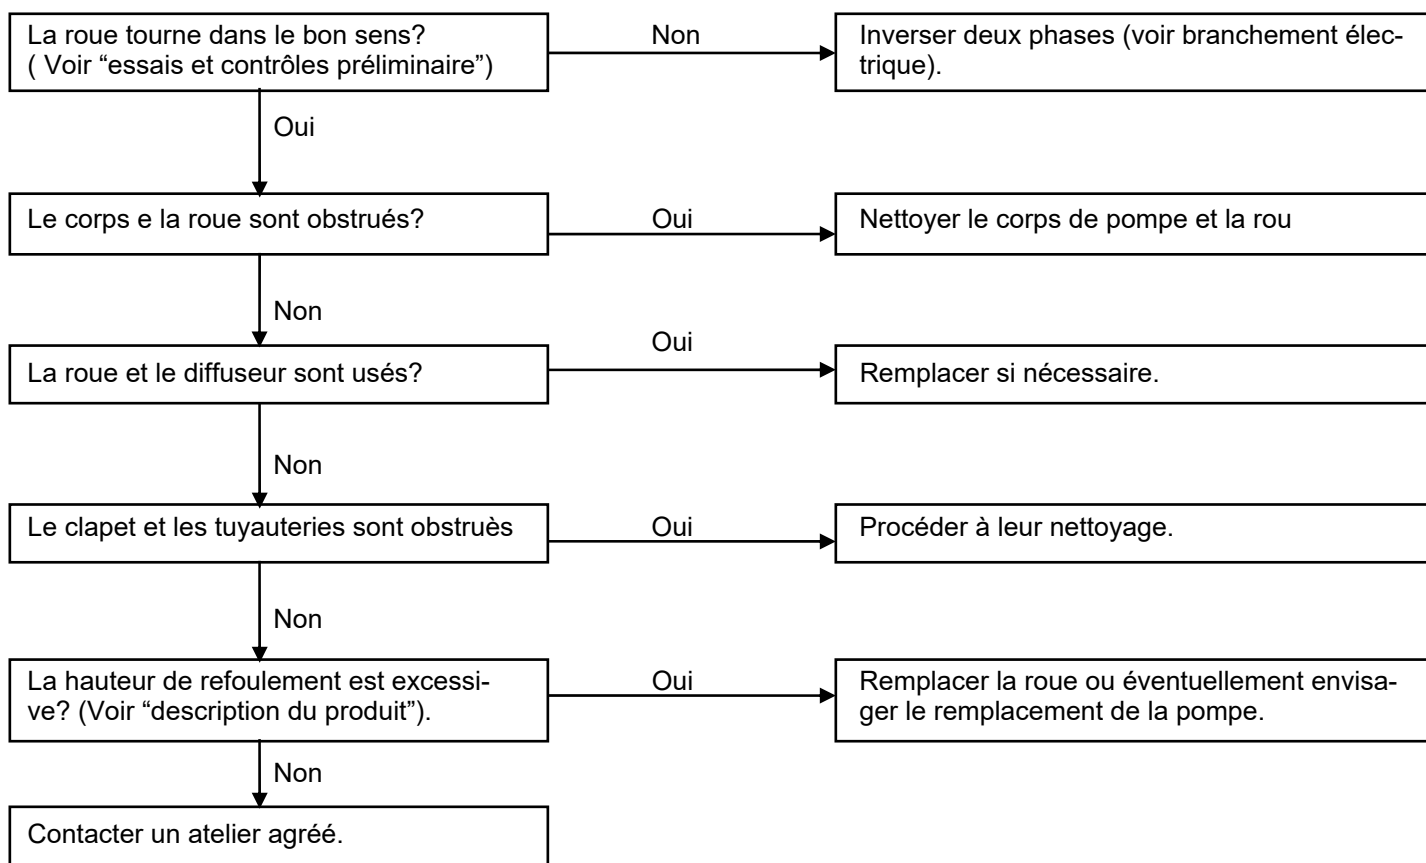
La roue tourne dans le bon sens? ( Voir “essais et contrôles préliminaire”)

Non

Inverser deux phases (voir branchement électrique).

Oui

Le corps e la roue sont obstrués?

Oui

Nettoyer le corps de pompe et la rou

Non

La roue et le diffuseur sont usés?

Oui

Remplacer si nécessaire.

Non

Le clapet et les tuyauteries sont obstruès

Oui

Procéder à leur nettoyage.

Non

La hauteur de refoulement est excessive? (Voir “description du produit”).

Oui

Remplacer la roue ou éventuellement envisager le remplacement de la pompe.

Non

Contacter un atelier agréé.